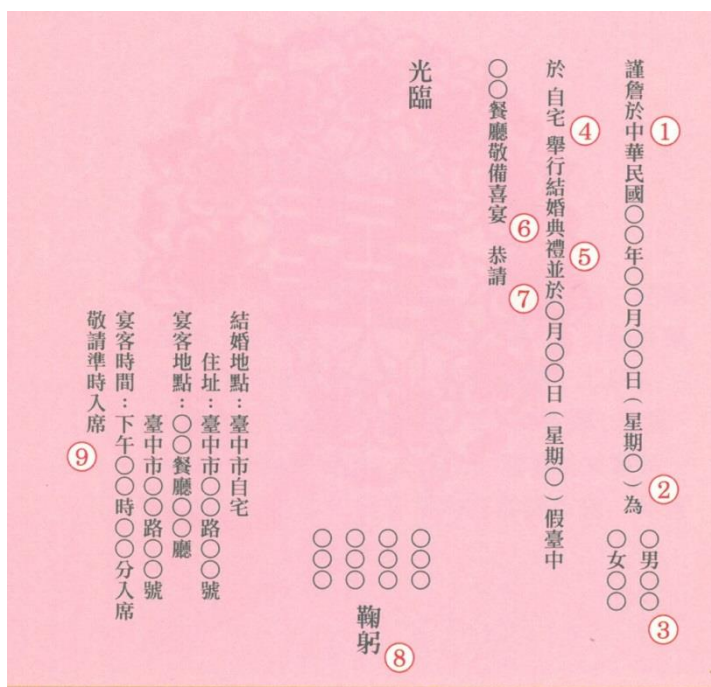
謹詹於中華民國○○年○月○○日（星期○）為 ① ②

○男○○ ③
○女○○

於自宅 ④ 舉行結婚典禮並於 ⑤ ○月○○日（星期○）假臺中

○○餐廳敬備喜宴 ⑥ 恭請 ⑦

光臨

○○ ○○ ○○ ○○
○○ ○○ ○○ ○○

鞠躬 ⑧

結婚地點：臺中市自宅
住址：臺中市○○路○○號
宴客地點：○○餐廳○○廳
臺中市○○路○○號
宴客時間：下午○○時○○分入席
敬請準時入席 ⑨